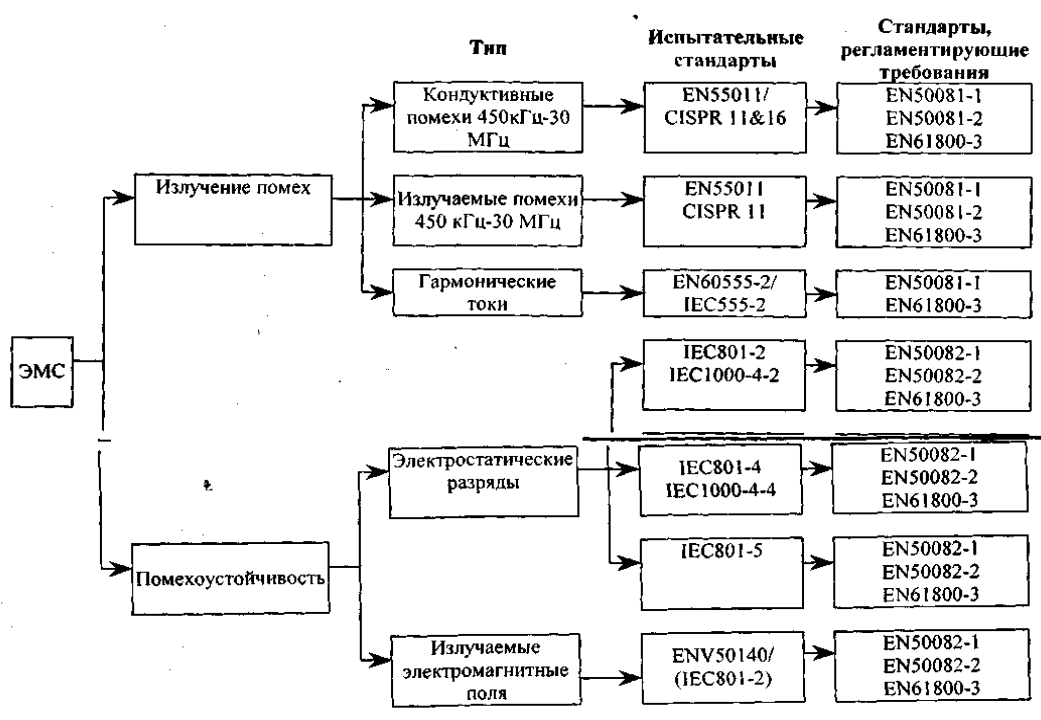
Тип

Испытательные стандарты

Стандарты, регламентирующие требования

ЭМС

Излучение помех

Кондуктивные помехи 450кГц-30 МГц

EN55011/ CISPR 11&16

EN50081-1
EN50081-2
EN61800-3

Излучаемые помехи 450 кГц-30 МГц

EN55011
CISPR 11

EN50081-1
EN50081-2
EN61800-3

Гармонические токи

EN60555-2/ IEC555-2

EN50081-1
EN61800-3

IEC801-2
IEC1000-4-2

EN50082-1
EN50082-2
EN61800-3

Помехоустойчивость

Электростатические разряды

IEC801-4
IEC1000-4-4

EN50082-1
EN50082-2
EN61800-3

IEC801-5

EN50082-1
EN50082-2
EN61800-3

Излучаемые электромагнитные поля

ENV50140/ (IEC801-2)

EN50082-1
EN50082-2
EN61800-3